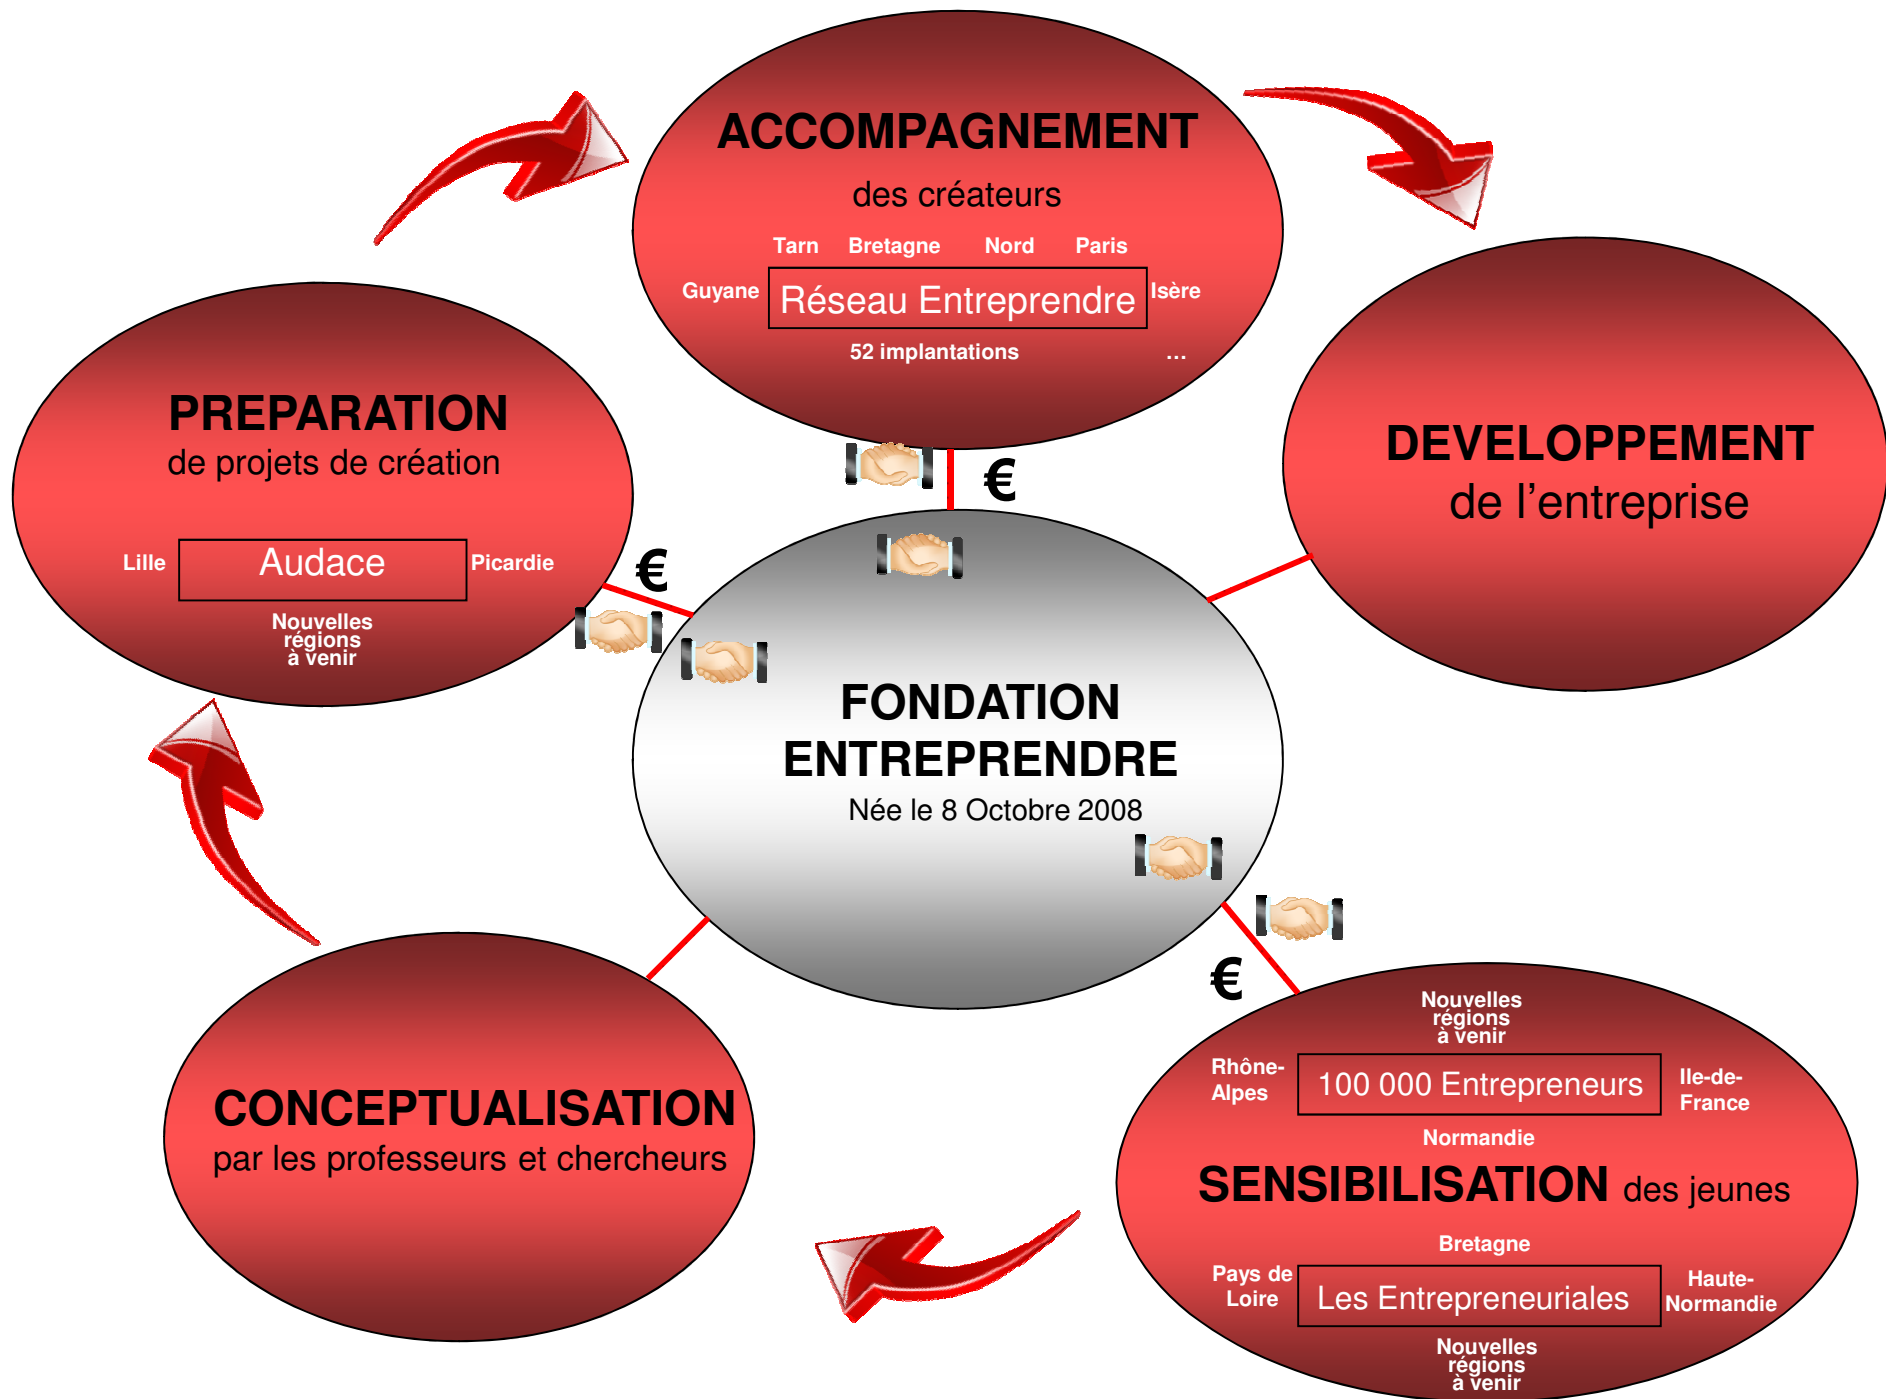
ACCOMPAGNEMENT
des créateurs
Tarn Bretagne Nord Paris
Guyane
Réseau Entreprendre
Isère
52 implantations ...

PREPARATION
de projets de création
Lille
Audace
Picardie
Nouvelles régions à venir

DEVELOPPEMENT
de l'entreprise

€

€

FONDATION ENTREPRENDRE
Née le 8 Octobre 2008

€

CONCEPTUALISATION
par les professeurs et chercheurs

Nouvelles régions à venir
Rhône-Alpes
100 000 Entrepreneurs
Ile-de-France
Normandie
SENSIBILISATION des jeunes
Bretagne
Pays de Loire
Les Entrepreneuriales
Haute-Normandie
Nouvelles régions à venir